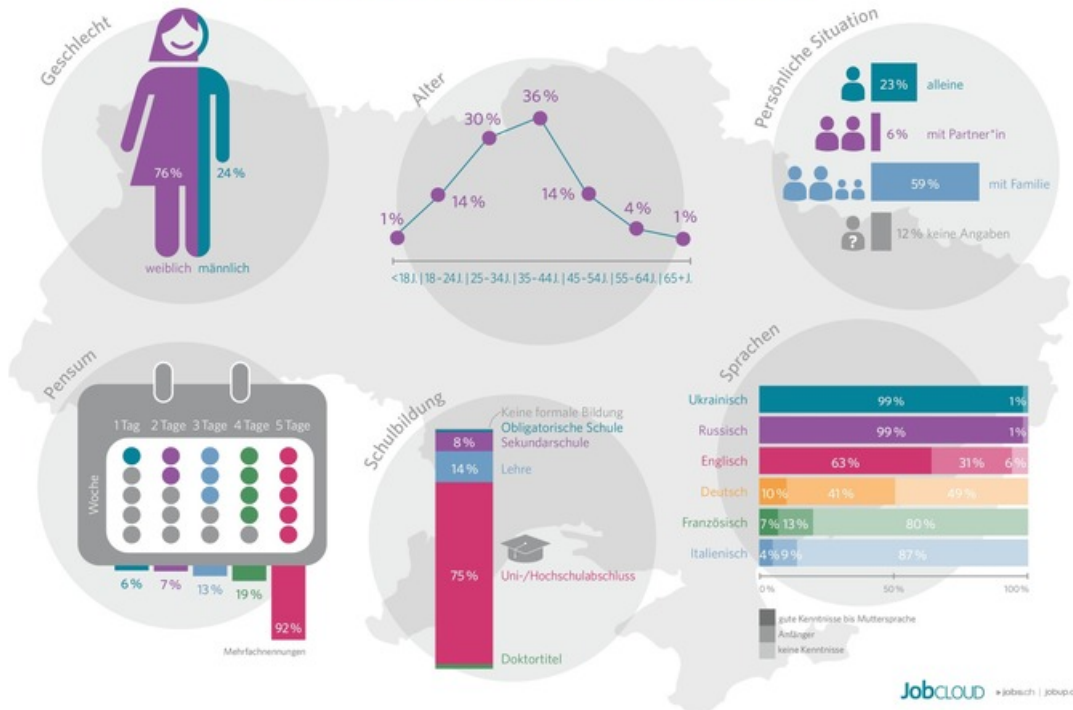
Geschlecht

76 %
24 %
weiblich männlich

Alter

1%
14 %
30 %
36 %
14 %
4 %
1%

<18 J. | 18–24 J. | 25–34 J. | 35–44 J. | 45–54 J. | 55–64 J. | 65+ J.

Persönliche Situation

23 % alleine
6 % mit Partner*in
59 % mit Familie
12 % keine Angaben

Pensum

1 Tag 2 Tage 3 Tage 4 Tage 5 Tage
Woche

6 %
7 %
13 %
19 %
92 %
Mehrfachnennungen

Schulbildung

Keine formale Bildung
Obligatorische Schule
Sekundarschule
8 %
14 % Lehre
75 % Uni-/Hochschulabschluss
Doktortitel

Sprachen

| | | | |
|---|---|---|---|
| Ukrainisch | 99 % | | 1% |
| Russisch | 99 % | | 1% |
| Englisch | 63 % | 31 % | 6 % |
| Deutsch | 10 % | 41 % | 49 % |
| Französisch | 7 % | 13 % | 80 % |
| Italienisch | 4 % | 9 % | 87 % |

0% 50% 100%

gute Kenntnisse bis Muttersprache
Anfänger
keine Kenntnisse

JobCLOUD » jobs.ch | jobup.c